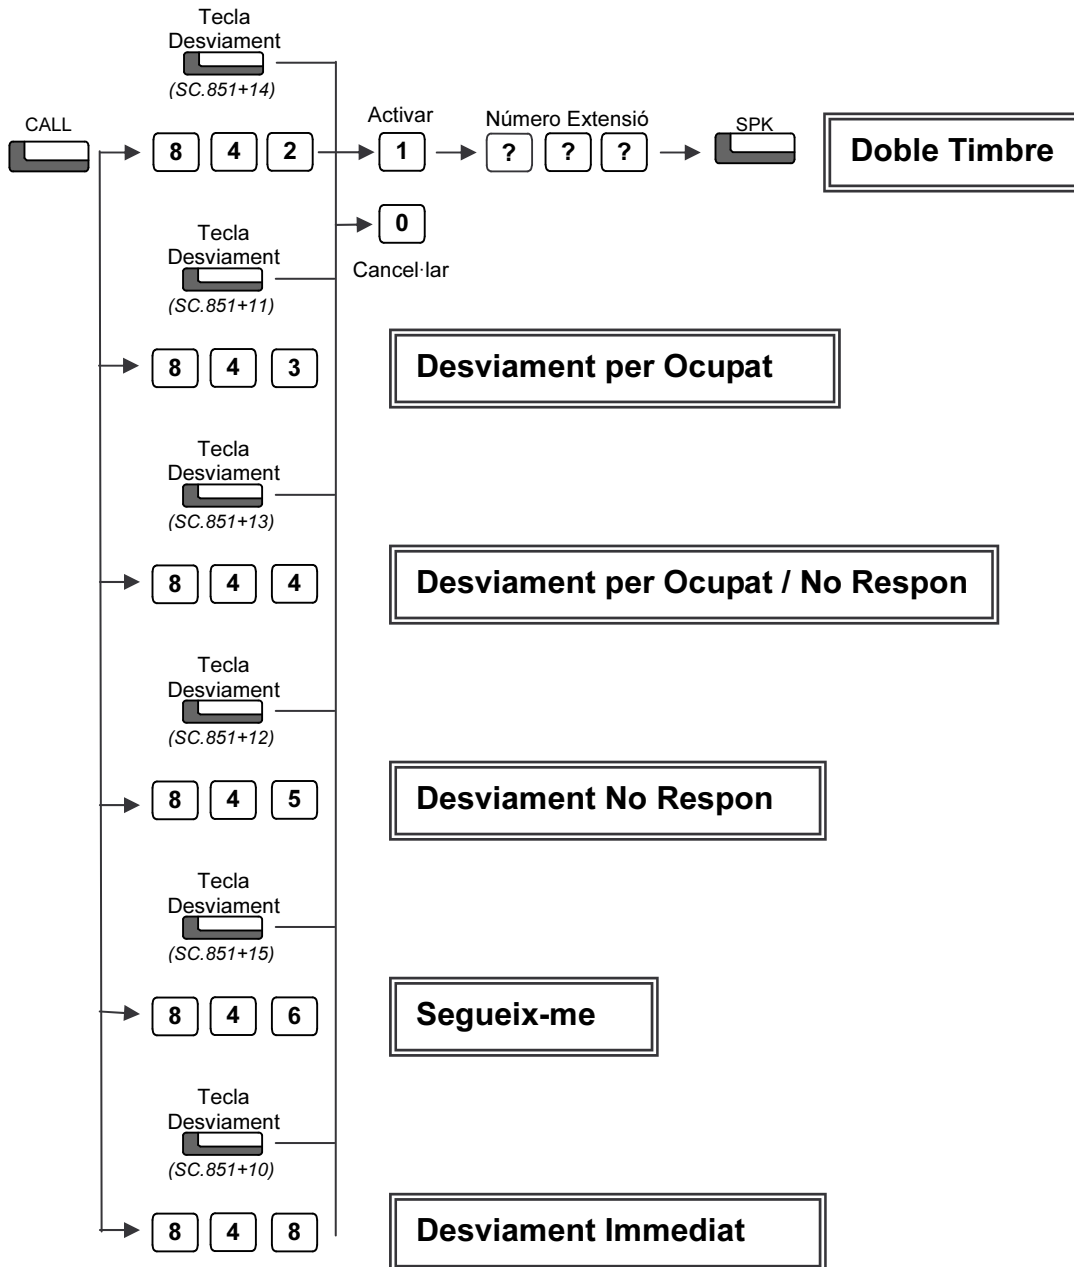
Tecla
Desviament
(SC.851+14)

CALL

8 4 2

Activar
1

Número Extensió
? ? ?

SPK

Doble Timbre

0
Cancel·lar

Tecla
Desviament
(SC.851+11)

8 4 3

Desviament per Ocupat

Tecla
Desviament
(SC.851+13)

8 4 4

Desviament per Ocupat / No Respon

Tecla
Desviament
(SC.851+12)

8 4 5

Desviament No Respon

Tecla
Desviament
(SC.851+15)

8 4 6

Segueix-me

Tecla
Desviament
(SC.851+10)

8 4 8

Desviament Immediat